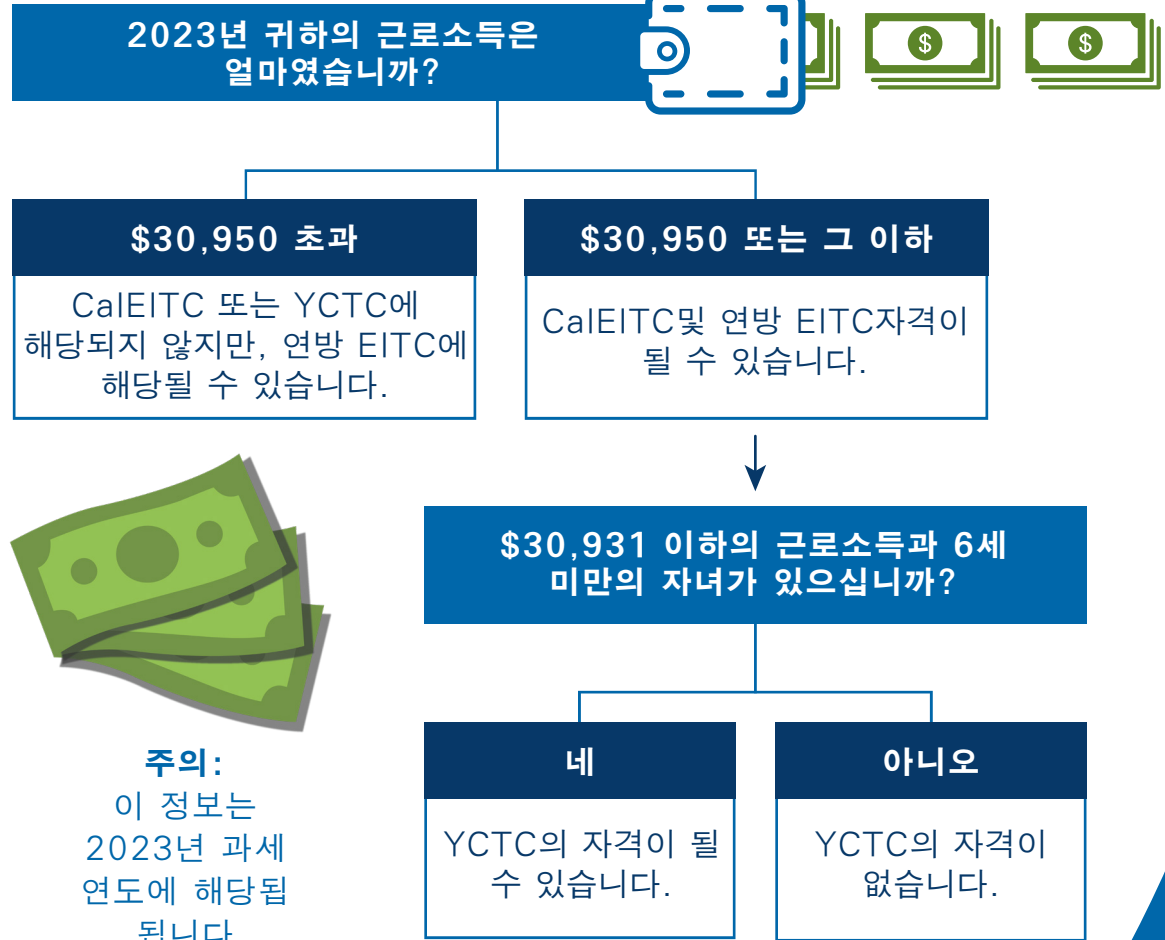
2023년 귀하의 근로소득은 얼마였습니까?

$30,950 초과

CalEITC 또는 YCTC에 해당되지 않지만, 연방 EITC에 해당될 수 있습니다.

$30,950 또는 그 이하

CalEITC및 연방 EITC자격이 될 수 있습니다.

$30,931 이하의 근로소득과 6세 미만의 자녀가 있으십니까?

네

YCTC의 자격이 될 수 있습니다.

아니오

YCTC의 자격이 없습니다.

주의:
이 정보는 2023년 과세 연도에 해당됩 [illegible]